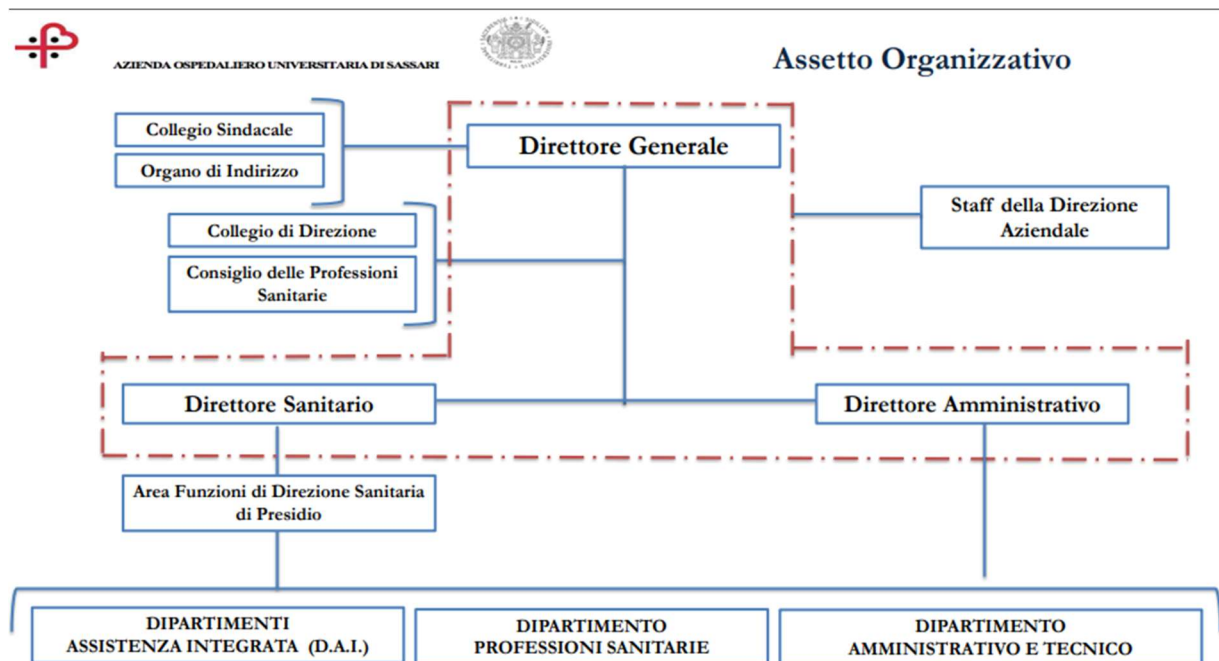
AZIENDA OSPEDALIERO UNIVERSITARIA DI SASSARI

Assetto Organizzativo

Collegio Sindacale

Organo di Indirizzo

Direttore Generale

Staff della Direzione Aziendale

Collegio di Direzione

Consiglio delle Professioni Sanitarie

Direttore Sanitario

Direttore Amministrativo

Area Funzioni di Direzione Sanitaria di Presidio

DIPARTIMENTI ASSISTENZA INTEGRATA (D.A.I.)

DIPARTIMENTO PROFESSIONI SANITARIE

DIPARTIMENTO AMMINISTRATIVO E TECNICO